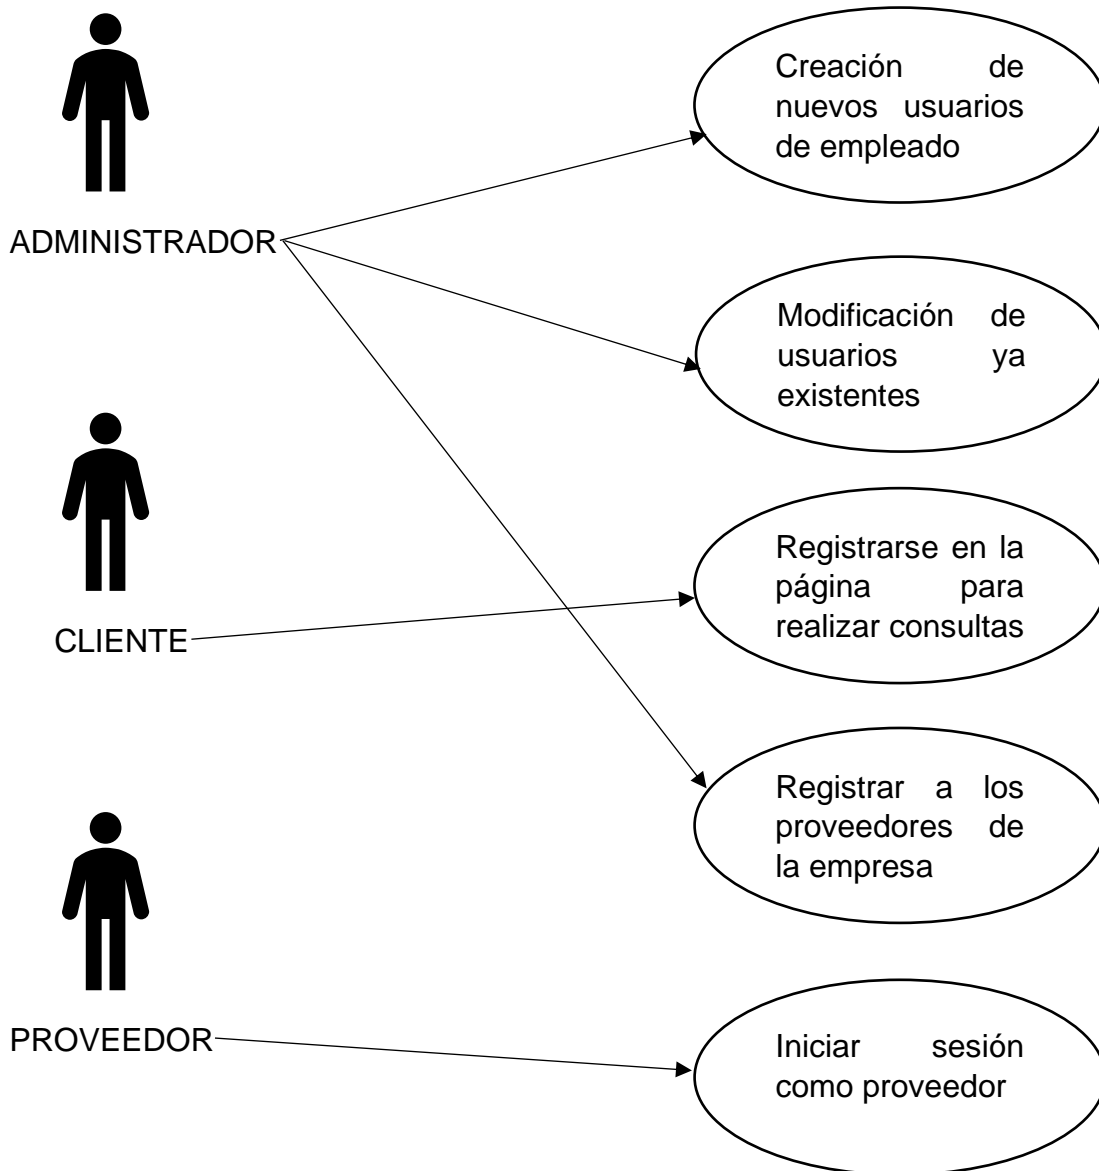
ADMINISTRADOR

Creación de nuevos usuarios de empleado

Modificación de usuarios ya existentes

CLIENTE

Registrarse en la página para realizar consultas

Registrar a los proveedores de la empresa

PROVEEDOR

Iniciar sesión como proveedor